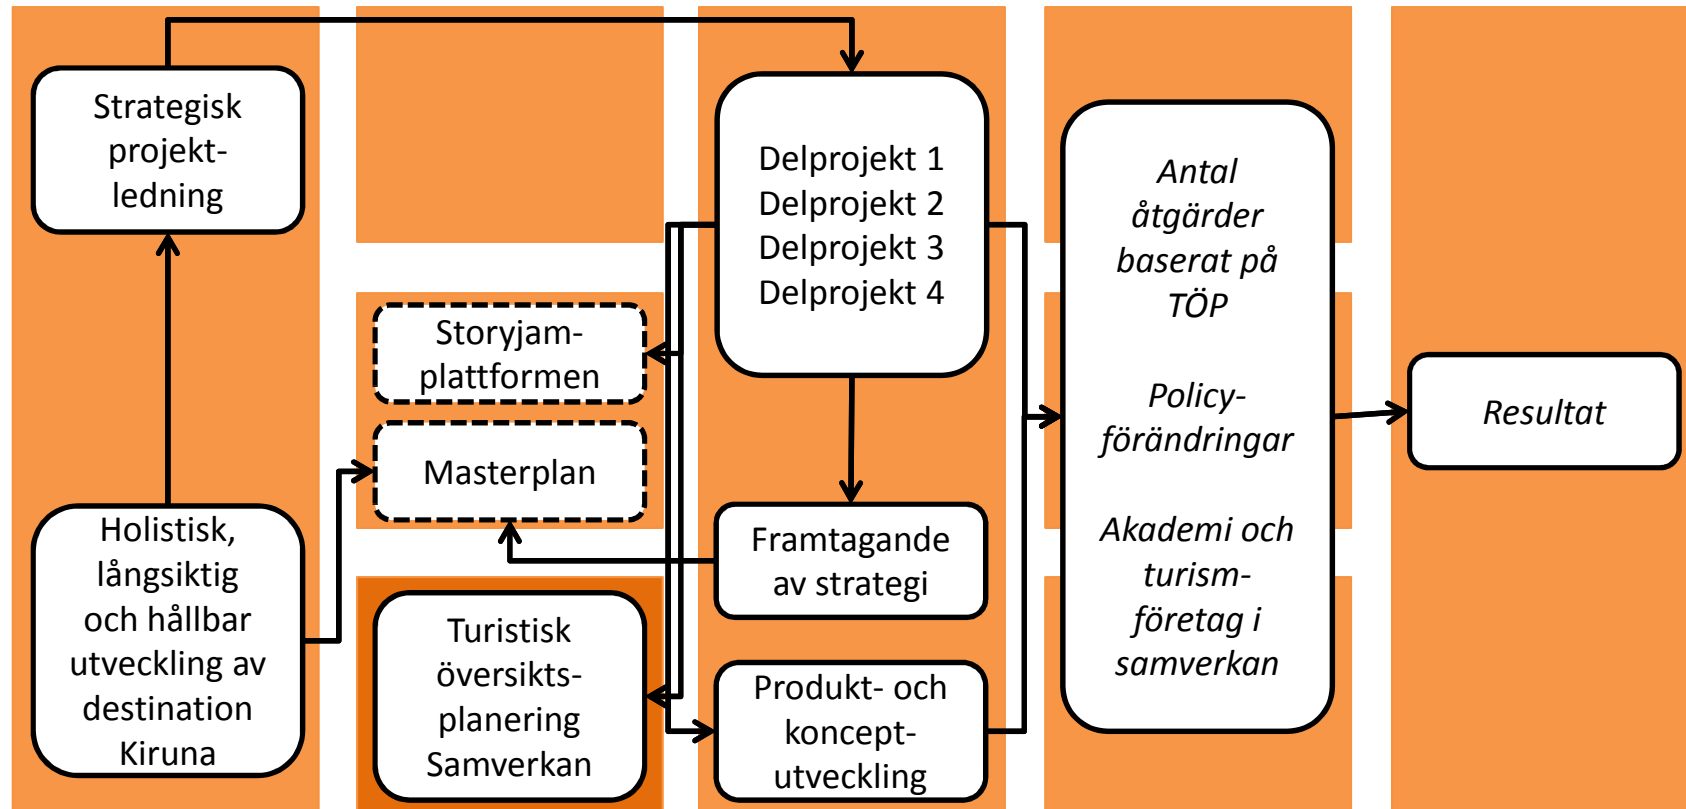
Strategisk projektledning

Holistisk, långsiktig och hållbar utveckling av destination Kiruna

Storyjamplattformen

Masterplan

Turistisk översiktsplanering Samverkan

Delprojekt 1
Delprojekt 2
Delprojekt 3
Delprojekt 4

Framtagande av strategi

Produkt- och konceptutveckling

Antal åtgärder baserat på TÖP

Policyförändringar

Akademi och turismföretag i samverkan

Resultat